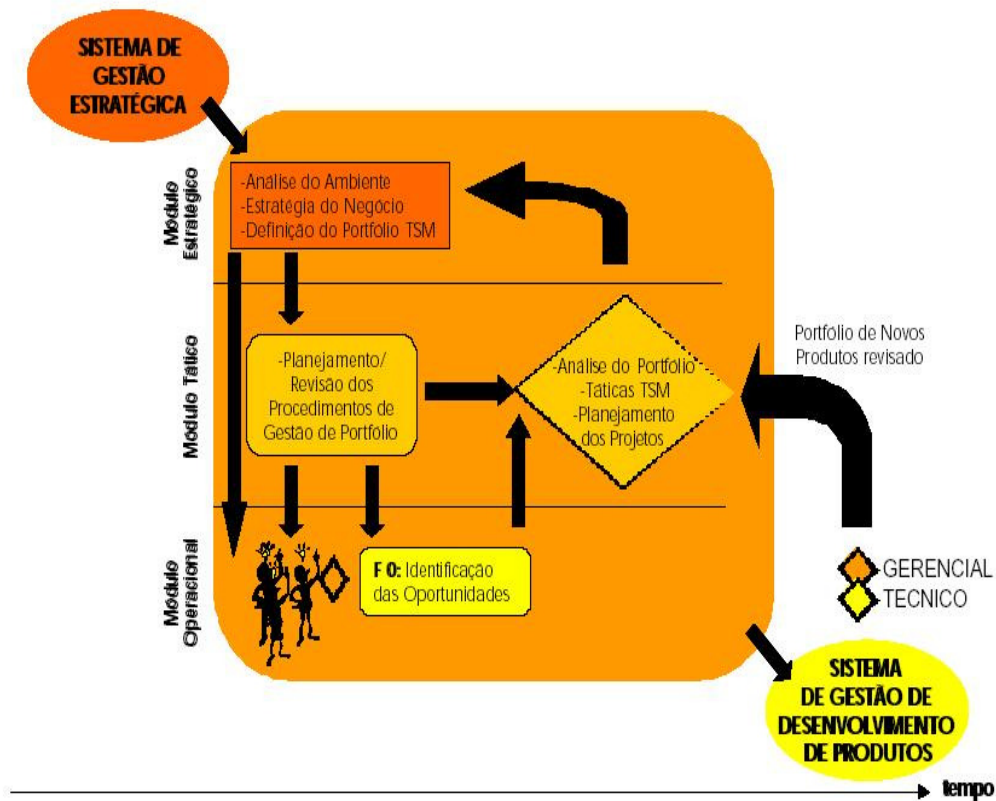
SISTEMA DE GESTÃO ESTRATÉGICA

Modulo Estratégico

-Análise do Ambiente
-Estratégia do Negócio
-Definição do Portfolio TSM

Modulo Tatico

-Planejamento/ Revisão dos Procedimentos de Gestão de Portfolio

-Analise do Portfolio
-Taticas TSM
-Planejamento dos Projetos

Portfolio de Novos Produtos revisado

Modulo Operacional

F 0: Identificação das Oportunidades

GERENCIAL
TECNICO

SISTEMA DE GESTÃO DE DESENVOLVIMENTO DE PRODUTOS

tempo